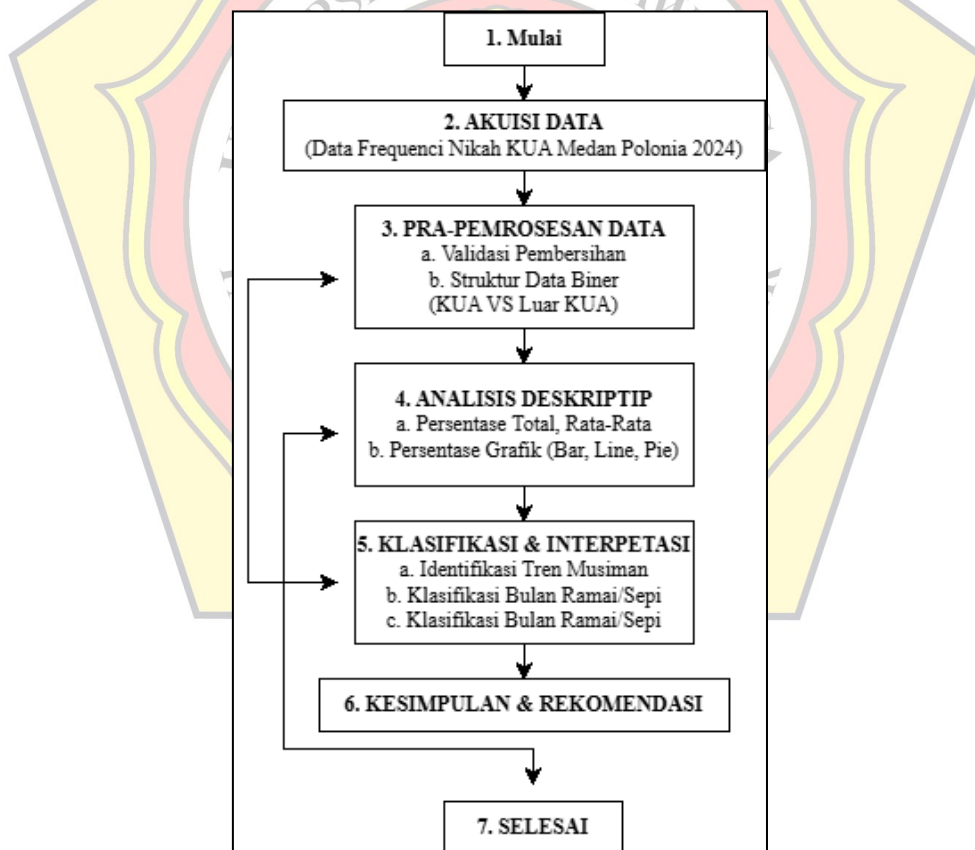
1. Mulai

2. AKUISI DATA
(Data Frequenci Nikah KUA Medan Polonia 2024)

3. PRA-PEMROSESAN DATA
a. Validasi Pembersihan
b. Struktur Data Biner
(KUA VS Luar KUA)

4. ANALISIS DESKRIPTIP
a. Persentase Total, Rata-Rata
b. Persentase Grafik (Bar, Line, Pie)

5. KLASIFIKASI & INTERPETASI
a. Identifikasi Tren Musiman
b. Klasifikasi Bulan Ramai/Sepi
c. Klasifikasi Bulan Ramai/Sepi

6. KESIMPULAN & REKOMENDASI

7. SELESAI